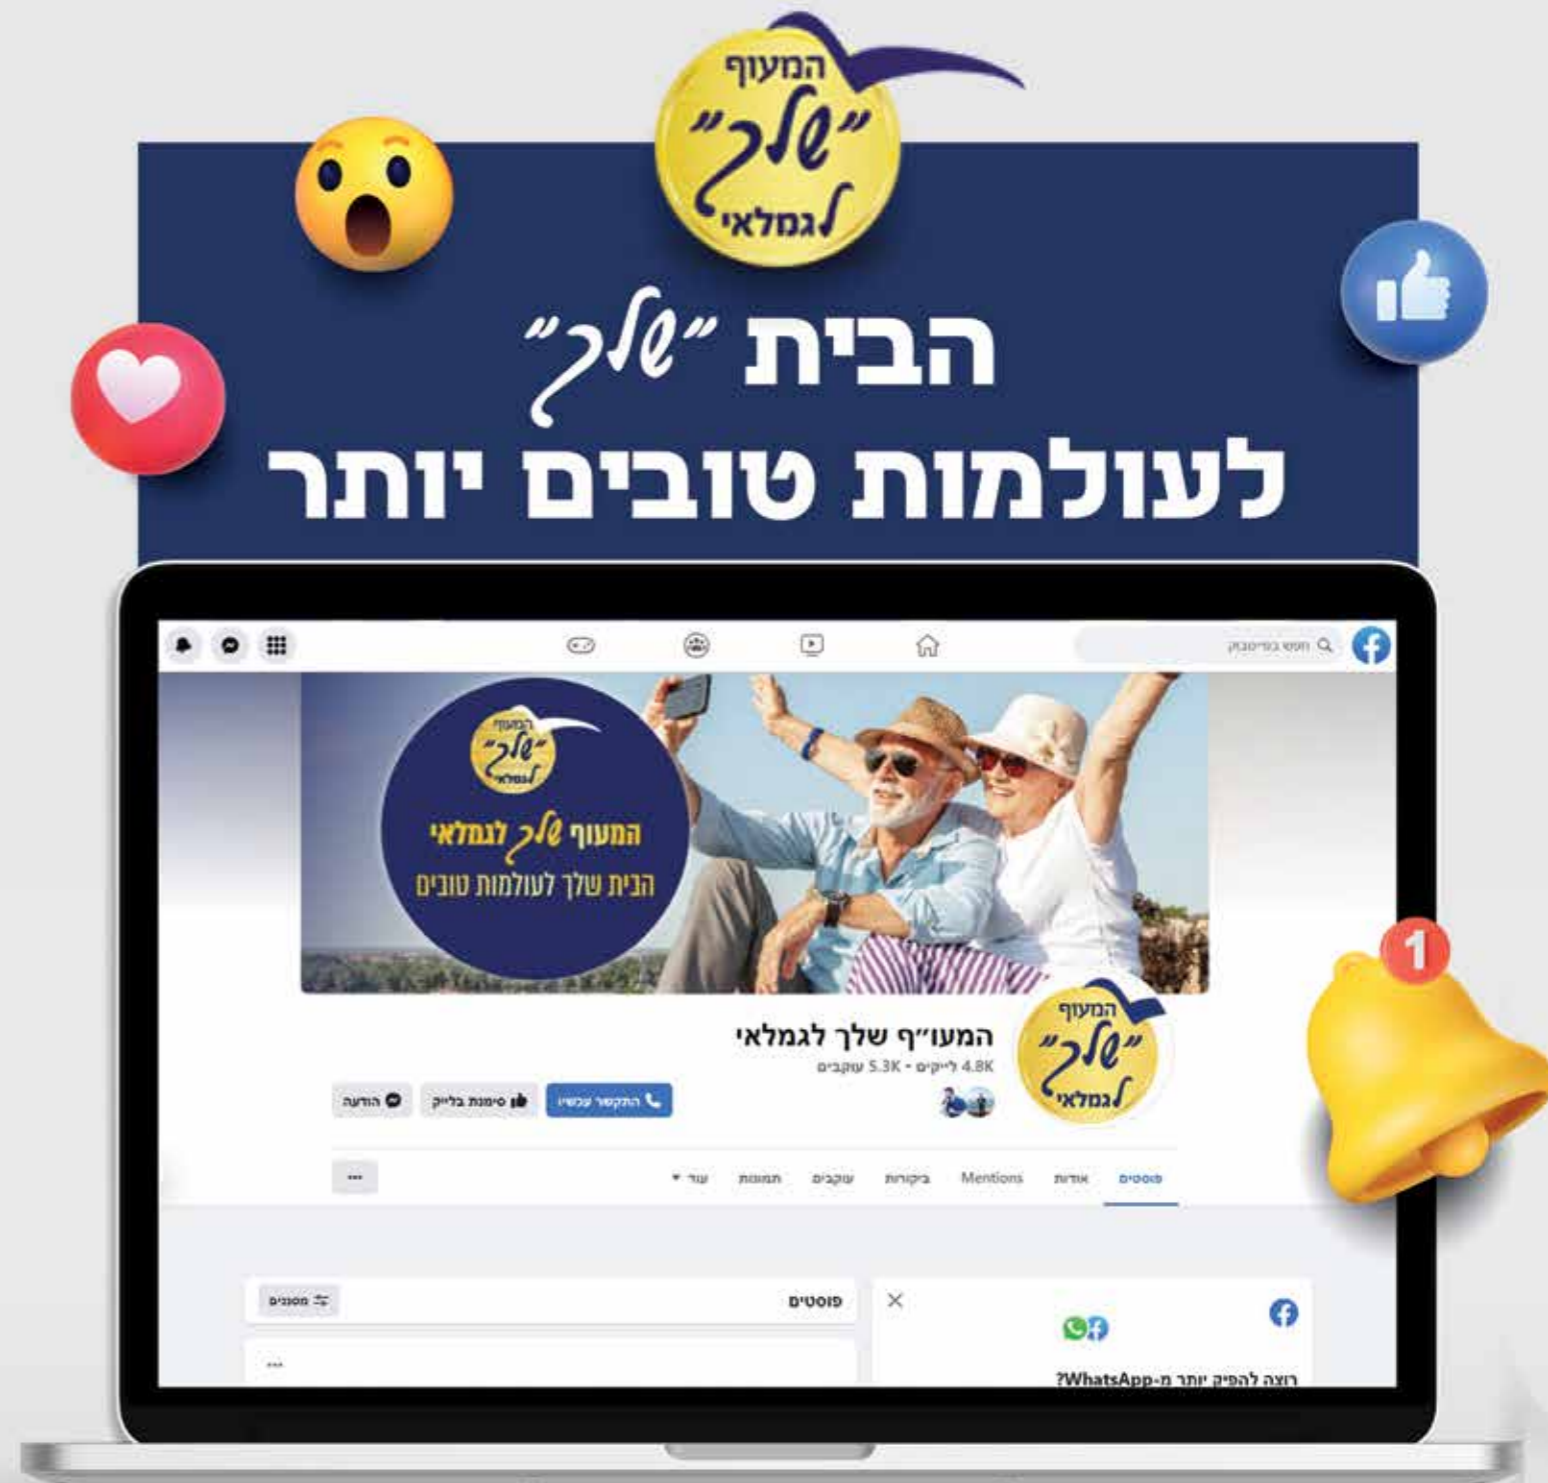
המעוף "שלך" לגמלאי

הבית "שלך"
לעולמות טובים יותר

חפש בפייסבוק

המעוף "שלך" לגמלאי
המעוף שלך לגמלאי
הבית שלך לעולמות טובים

המעוף "שלך" לגמלאי

המעו"ף שלך לגמלאי
4.8K לייקים • 5.3K עוקבים

התקשר עכשיו
סימנת בלייק
הודעה

פוסטים
אודות
Mentions
ביקורות
עוקבים
תמונות
עוד

...

פוסטים
מסננים

רוצה להפיק יותר מ-WhatsApp?

1